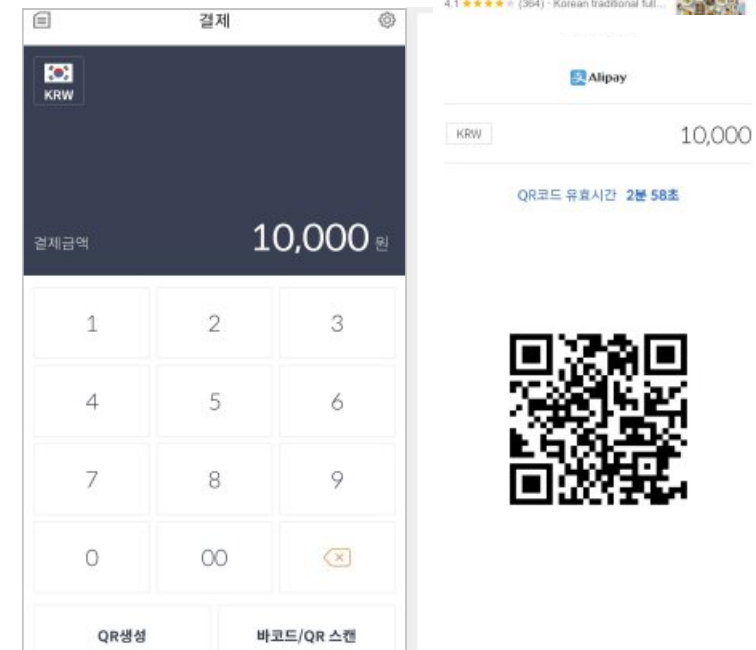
결제

KRW

결제금액

10,000 원

| 1 | 2 | 3 |
|---|---|---|
| 4 | 5 | 6 |
| 7 | 8 | 9 |
| 0 | 00 | |

QR생성

바코드/QR 스캔

4.1 ★★★★★ (364) · Korean traditional full...

Alipay

KRW

10,000

QR코드 유효시간 2분 58초